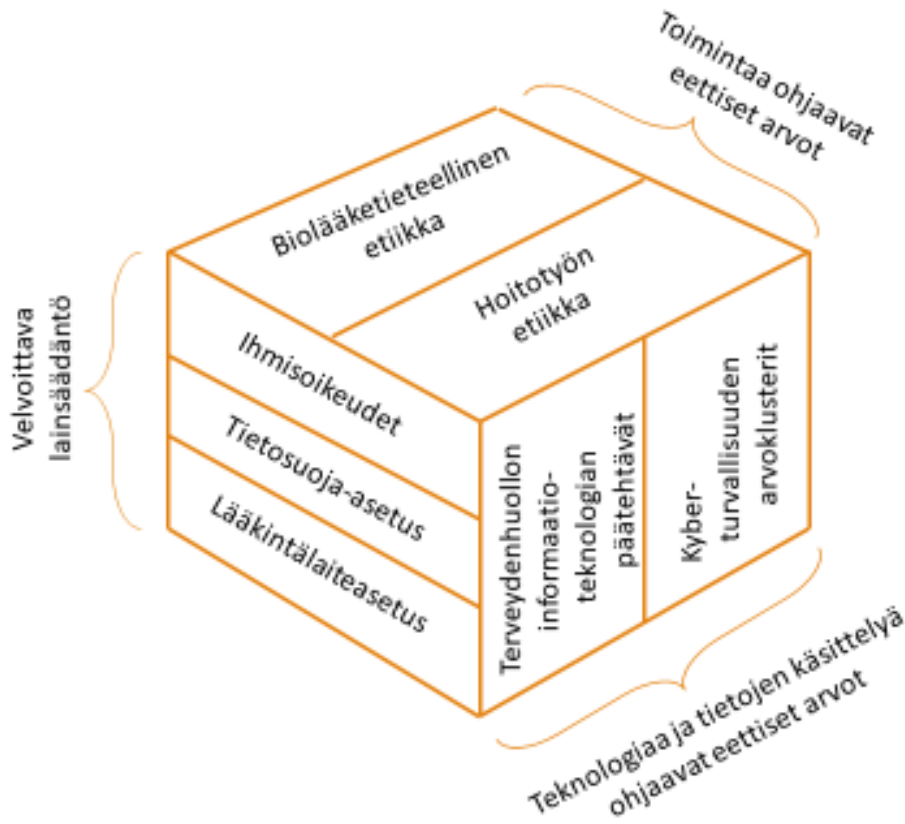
Toimintaa ohjaavat eettiset arvot

Biolääketieteellinen etiikka

Hoitotyön etiikka

Velvoittava lainsäädäntö

Ihmisoikeudet

Tietosuoja-asetus

Lääkintälaiteasetus

Terveydenhuollon informaatioteknologian päätehtävät

Kyberturvallisuuden arvoklusterit

Teknologiaa ja tietojen käsittelyä ohjaavat eettiset arvot